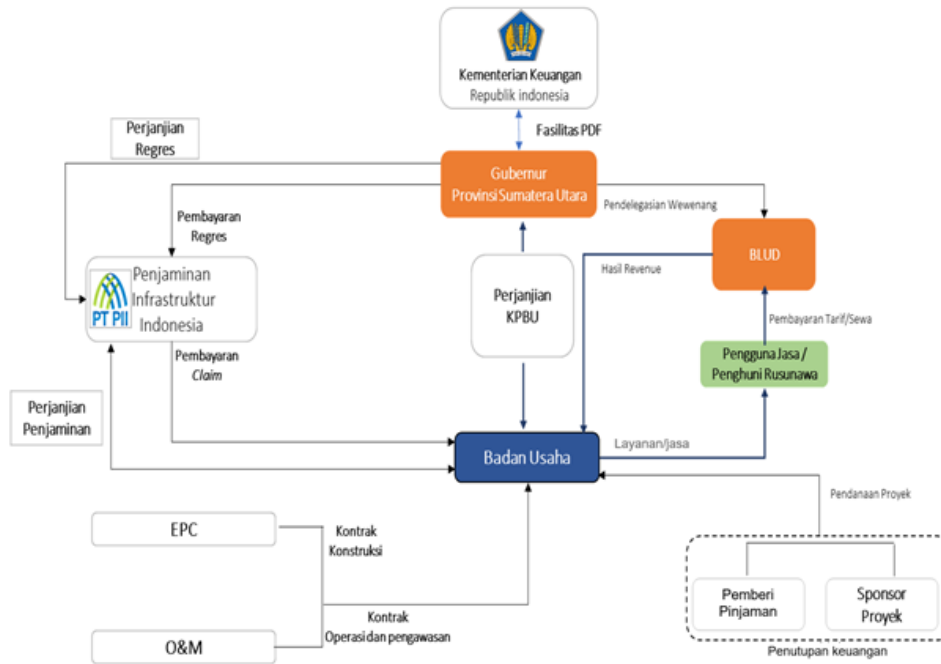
Kementerian Keuangan
Republik indonesia

Fasilitas PDF

Perjanjian Regres

Gubernur
Provinsi Sumatera Utara

Pendelegasian Wewenang

Pembayaran Regres

BLUD

Hasil Revenue

PT PII

Penjaminan Infrastruktur Indonesia

Perjanjian KPBU

Pembayaran Tarif/Sewa

Pembayaran *Claim*

Pengguna Jasa / Penghuni Rusunawa

Perjanjian Penjaminan

Badan Usaha

Layanan/jasa

Pendanaan Proyek

EPC

Kontrak Konstruksi

Kontrak Operasi dan pengawasan

O&M

Pemberi Pinjaman

Sponsor Proyek

Penutupan keuangan